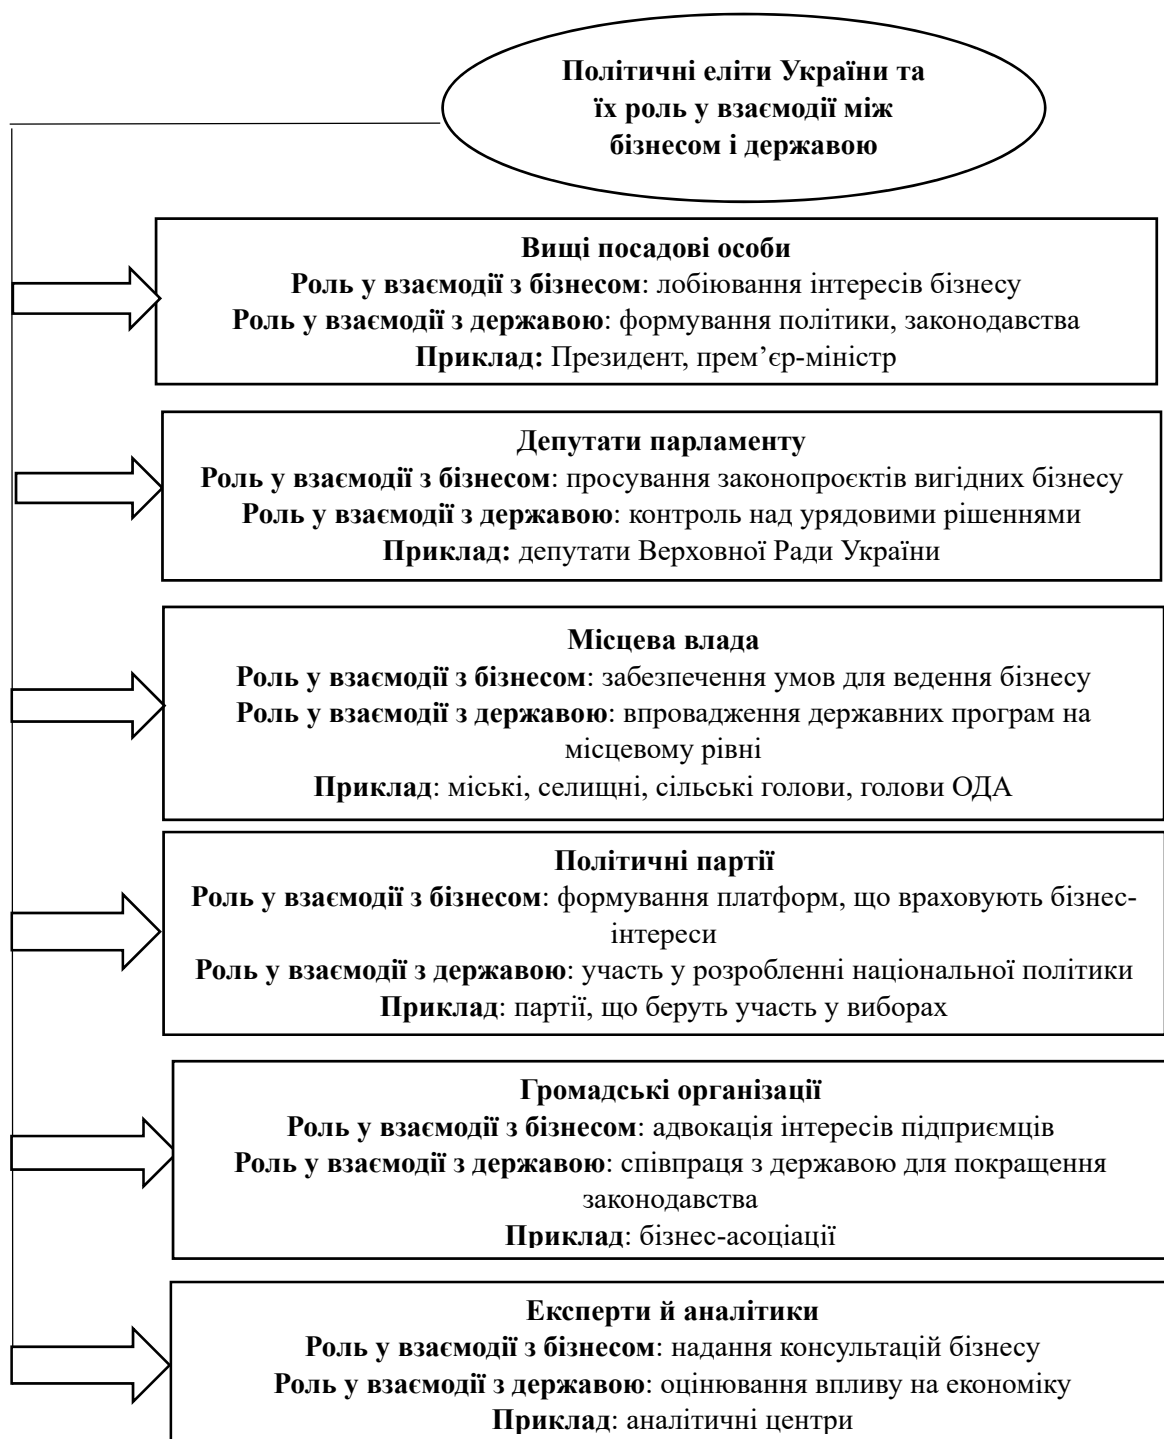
Політичні еліти України та їх роль у взаємодії між бізнесом і державою

Вищі посадові особи
Роль у взаємодії з бізнесом: лобіювання інтересів бізнесу
Роль у взаємодії з державою: формування політики, законодавства
Приклад: Президент, прем'єр-міністр

Депутати парламенту
Роль у взаємодії з бізнесом: просування законопроєктів вигідних бізнесу
Роль у взаємодії з державою: контроль над урядовими рішеннями
Приклад: депутати Верховної Ради України

Місцева влада
Роль у взаємодії з бізнесом: забезпечення умов для ведення бізнесу
Роль у взаємодії з державою: впровадження державних програм на місцевому рівні
Приклад: міські, селищні, сільські голови, голови ОДА

Політичні партії
Роль у взаємодії з бізнесом: формування платформ, що враховують бізнес-інтереси
Роль у взаємодії з державою: участь у розробленні національної політики
Приклад: партії, що беруть участь у виборах

Громадські організації
Роль у взаємодії з бізнесом: адвокація інтересів підприємців
Роль у взаємодії з державою: співпраця з державою для покращення законодавства
Приклад: бізнес-асоціації

Експерти й аналітики
Роль у взаємодії з бізнесом: надання консультацій бізнесу
Роль у взаємодії з державою: оцінювання впливу на економіку
Приклад: аналітичні центри